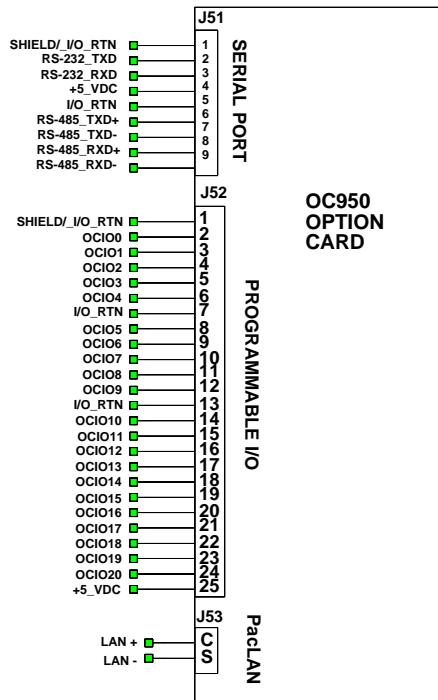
J51

SHIELD/_I/O_RTN 1
RS-232_TXD 2
RS-232_RXD 3
+5_VDC 4
I/O_RTN 5
RS-485_TXD+ 6
RS-485_TXD- 7
RS-485_RXD+ 8
RS-485_RXD- 9

SERIAL PORT

J52

OC950 OPTION CARD

SHIELD/_I/O_RTN 1
OCIO0 2
OCIO1 3
OCIO2 4
OCIO3 5
OCIO4 6
I/O_RTN 7
OCIO5 8
OCIO6 9
OCIO7 10
OCIO8 11
OCIO9 12
I/O_RTN 13
OCIO10 14
OCIO11 15
OCIO12 16
OCIO13 17
OCIO14 18
OCIO15 19
OCIO16 20
OCIO17 21
OCIO18 22
OCIO19 23
OCIO20 24
+5_VDC 25

PROGRAMMABLE I/O

J53

LAN + C
LAN - S

PacLAN